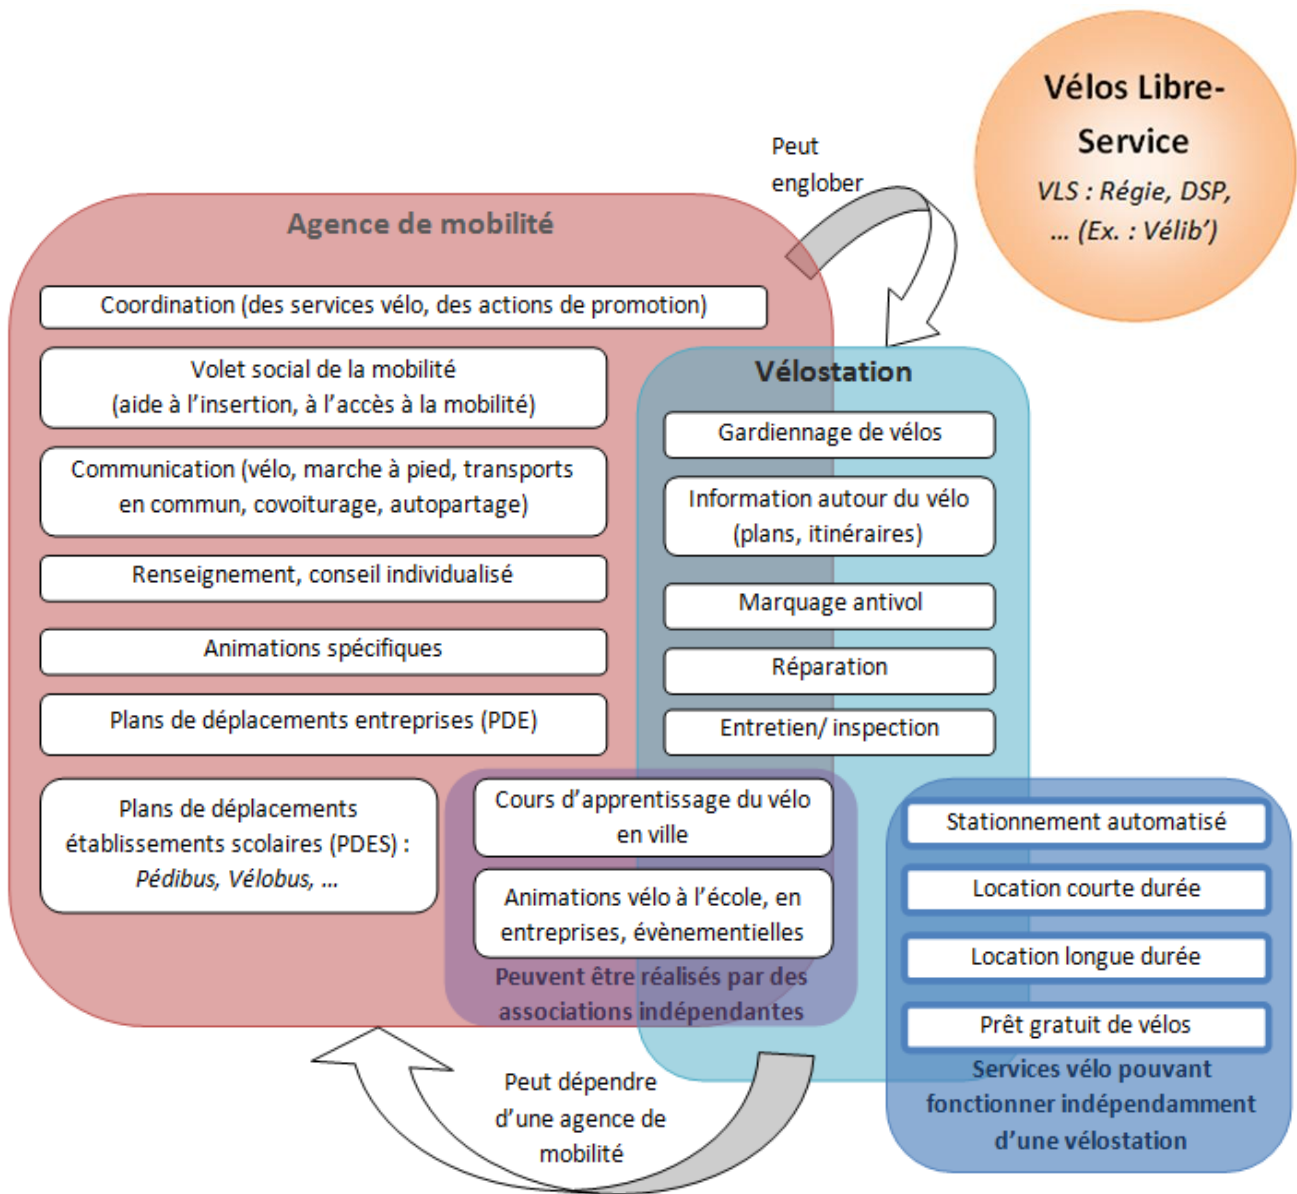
Vélos Libre-Service

VLS : Régie, DSP, ... (Ex. : Vélib')

Peut englober

Agence de mobilité

Coordination (des services vélo, des actions de promotion)

Volet social de la mobilité (aide à l'insertion, à l'accès à la mobilité)

Communication (vélo, marche à pied, transports en commun, covoiturage, autopartage)

Renseignement, conseil individualisé

Animations spécifiques

Plans de déplacements entreprises (PDE)

Plans de déplacements établissements scolaires (PDES) : Pédibus, Vélobus, ...

Vélostation

Gardiennage de vélos

Information autour du vélo (plans, itinéraires)

Marquage antivol

Réparation

Entretien/ inspection

Cours d'apprentissage du vélo en ville

Animations vélo à l'école, en entreprises, évènementielles

Peuvent être réalisés par des associations indépendantes

Stationnement automatisé

Location courte durée

Location longue durée

Prêt gratuit de vélos

Services vélo pouvant fonctionner indépendamment d'une vélostation

Peut dépendre d'une agence de mobilité